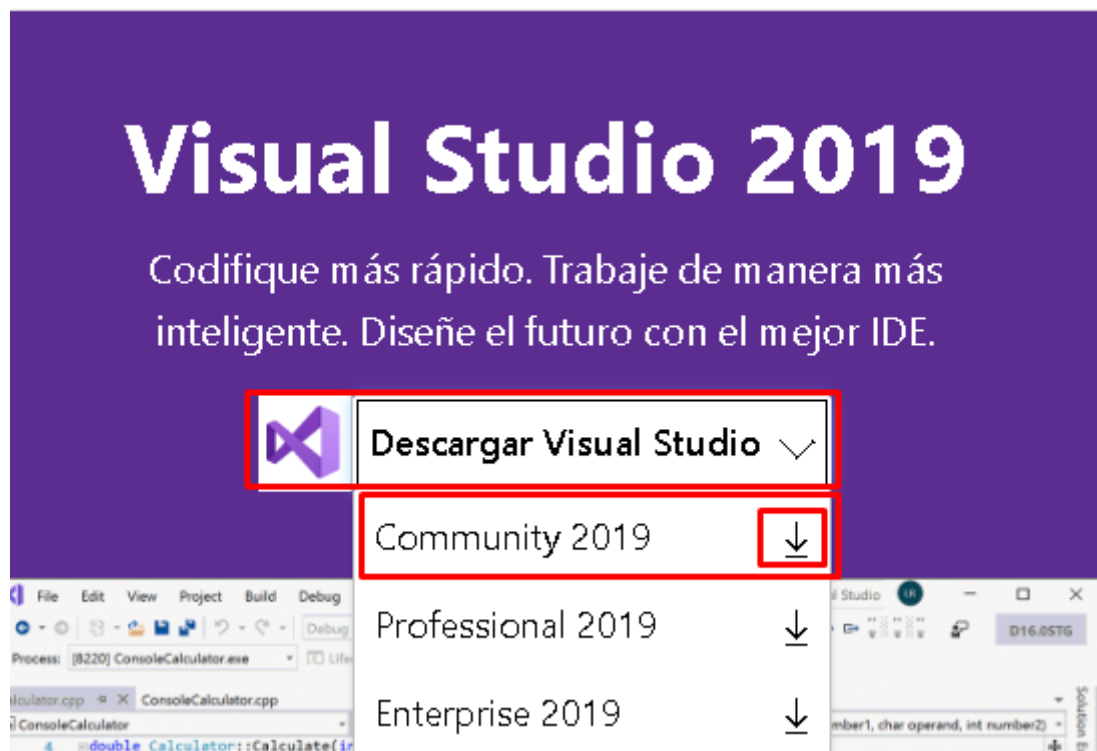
Visual Studio 2019

Codifique más rápido. Trabaje de manera más inteligente. Diseñe el futuro con el mejor IDE.

Descargar Visual Studio

Community 2019

Professional 2019

Enterprise 2019

File Edit View Project Build Debug

Debug

Process: [8220] ConsoleCalculator.exe

lculator.cpp ConsoleCalculator.cpp

ConsoleCalculator

4 double Calculator::Calculate(in

l Studio

D16.0STG

mber1, char operand, int number2)

Solution E